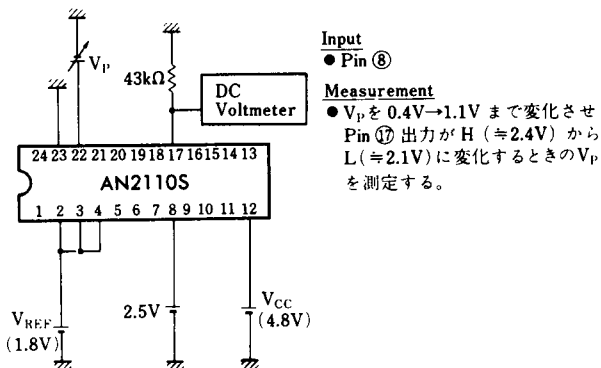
$V_P$

43kΩ

DC Voltmeter

24 23 22 21 20 19 18 17 16 15 14 13

AN2110S

1 2 3 4 5 6 7 8 9 10 11 12

$V_{REF}$ (1.8V)

2.5V

$V_{CC}$ (4.8V)

Input

● Pin ⑧

Measurement

● $V_P$を 0.4V→1.1V まで変化させ Pin ⑰ 出力が H (≒2.4V) から L (≒2.1V) に変化するときの$V_P$を測定する。